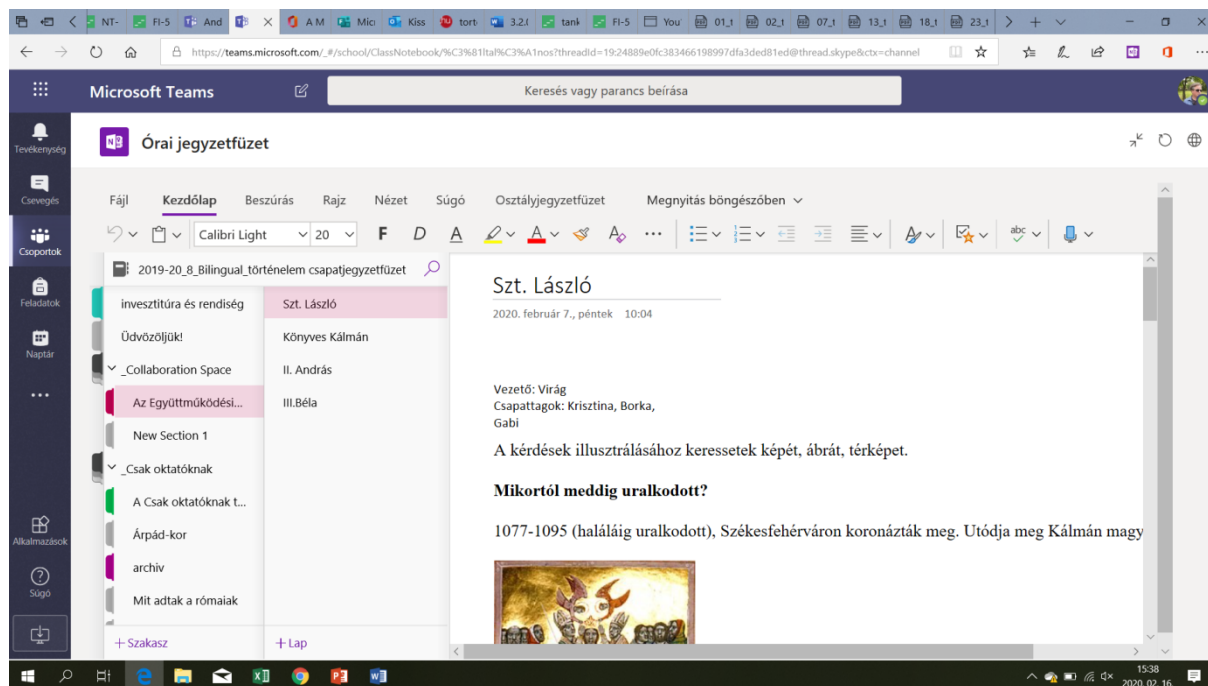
NT- FI-5 And A M Mic Kiss tort 3.2. tank FI-5 You 01_1 02_1 07_1 13_1 18_1 23_1

https://teams.microsoft.com/_#/school/ClassNotebook/%C3%81ltal%C3%A1nos?threadId=19:24889e0fc383466198997dfa3ded81ed@thread.skype&ctx=channel

Microsoft Teams

Keresés vagy parancs beírása

Tevékenység
Csevegés
Csoportok
Feladatok
Naptár
...
Alkalmazások
Súgó

Órai jegyzetfüzet

Fájl Kezdőlap Beszúrás Rajz Nézet Súgó Osztályjegyzetfüzet Megnyitás böngészőben

Calibri Light 20 F D A

2019-20_8_Bilingual_történelem csapatjegyzetfüzet

invesztitúra és rendiség
Üdvözöljük!
_Collaboration Space
Az Együttműködési...
New Section 1
_Csak oktatóknak
A Csak oktatóknak t...
Árpád-kor
archiv
Mit adtak a rómaiak
+ Szakasz

Szt. László
Könyves Kálmán
II. András
III.Béla
+ Lap

Szt. László

2020. február 7., péntek 10:04

Vezető: Virág
Csapattagok: Krisztina, Borka, Gabi

A kérdések illusztrálásához keressetek képét, ábrát, térképet.

**Mikortól meddig uralkodott?**

1077-1095 (haláláig uralkodott), Székesfehérváron koronázták meg. Utódja meg Kálmán magy

15:38
2020. 02. 16.